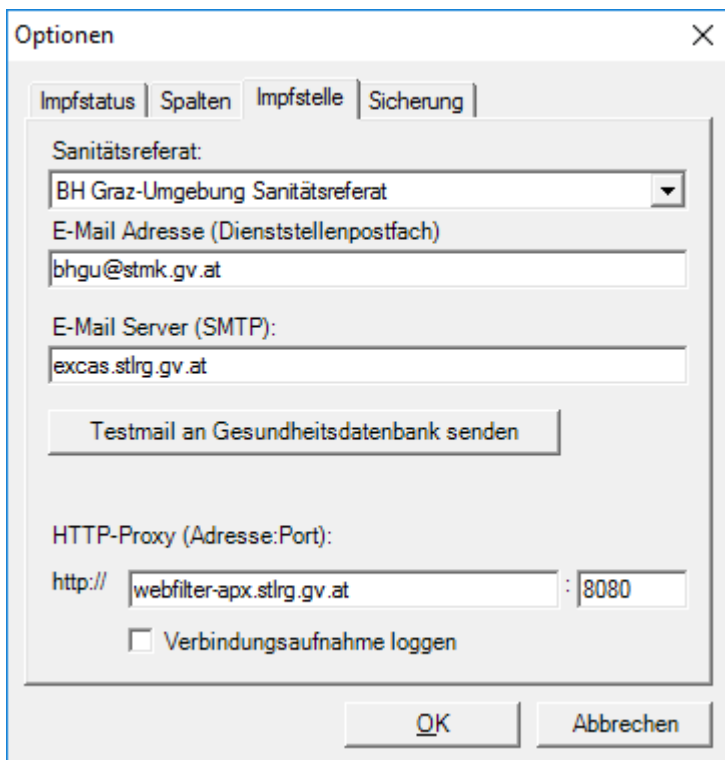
Optionen

×

Impfstatus | Spalten | Impfstelle | Sicherung

Sanitätsreferat:

BH Graz-Umgebung Sanitätsreferat

E-Mail Adresse (Dienststellenpostfach)

bhgu@stmk.gv.at

E-Mail Server (SMTP):

excas.stlrg.gv.at

Testmail an Gesundheitsdatenbank senden

HTTP-Proxy (Adresse:Port):

http:// webfilter-apx.stlrg.gv.at : 8080

Verbindungsaufnahme loggen

OK

Abbrechen